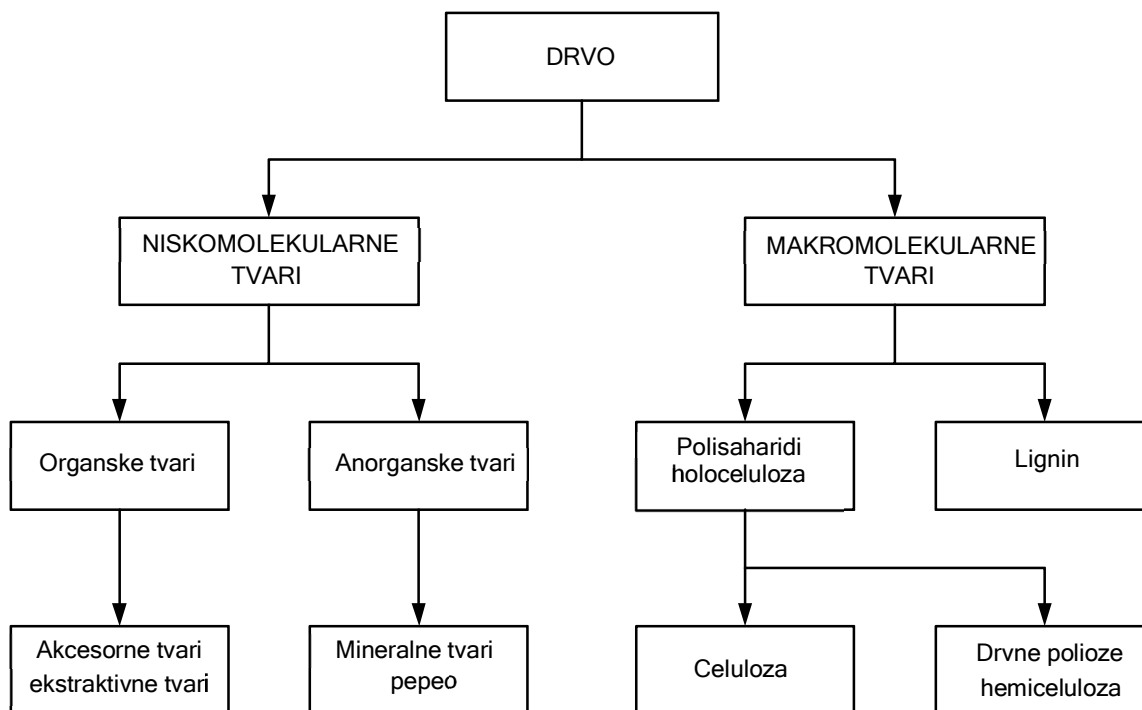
DRVO

NISKOMOLEKULARNE TVARI

MAKROMOLEKULARNE TVARI

Organske tvari

Anorganske tvari

Polisaharidi holoceluloza

Lignin

Akcesorne tvari ekstraktivne tvari

Mineralne tvari pepeo

Celuloza

Drvne polioze hemiceluloza